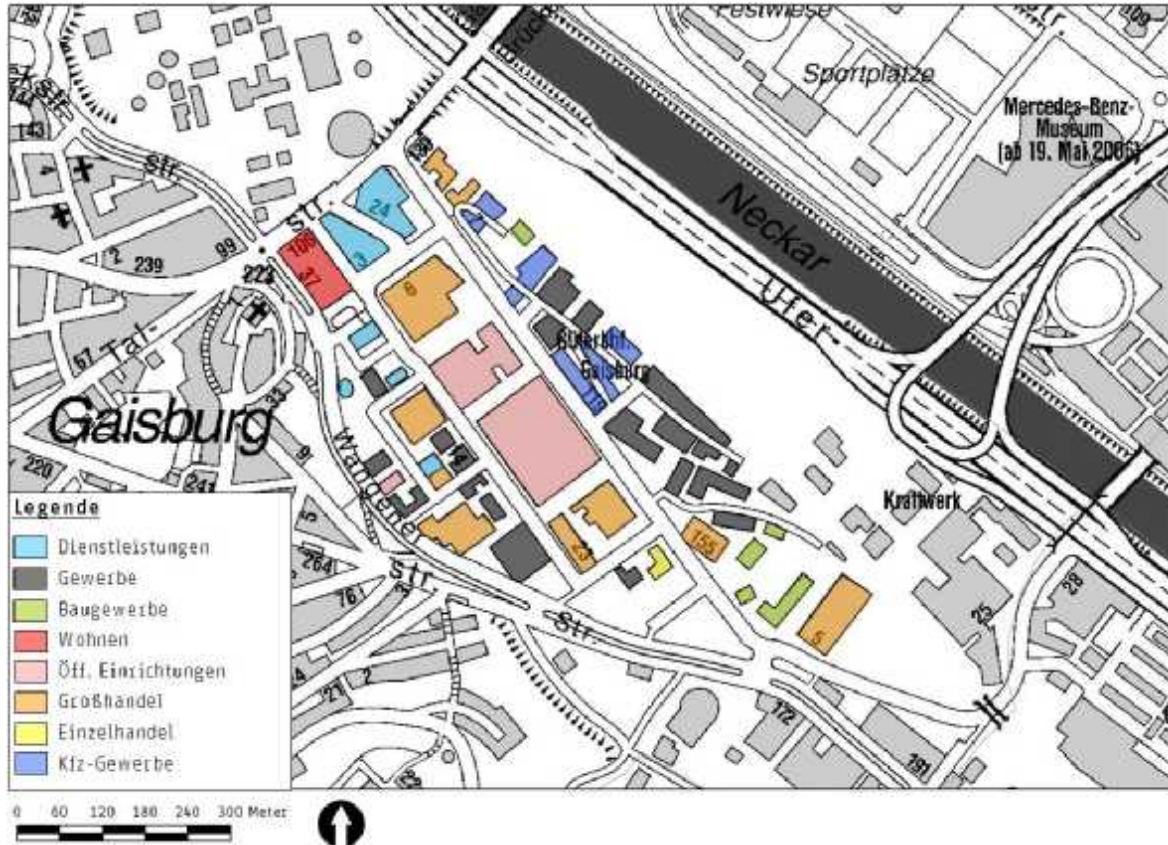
Festwiese
Sportplätze
Mercedes-Benz-Museum (ab 19. Mai 2006)
Neckar
Ufer
Str.
109
Str.
43
4
2
239
99
223
106
37
24
3
8
Güterbf. Gaisburg
Tal-
67
Gaisburg
33
9
Wangener
Str.
220
241
264
76
21
2
155
5
Kraftwerk
25
23
172
191
Str.
Legende
Dienstleistungen
Gewerbe
Baugewerbe
Wohnen
Öff. Einrichtungen
Großhandel
Einzelhandel
Kfz-Gewerbe
0 60 120 180 240 300 Meter